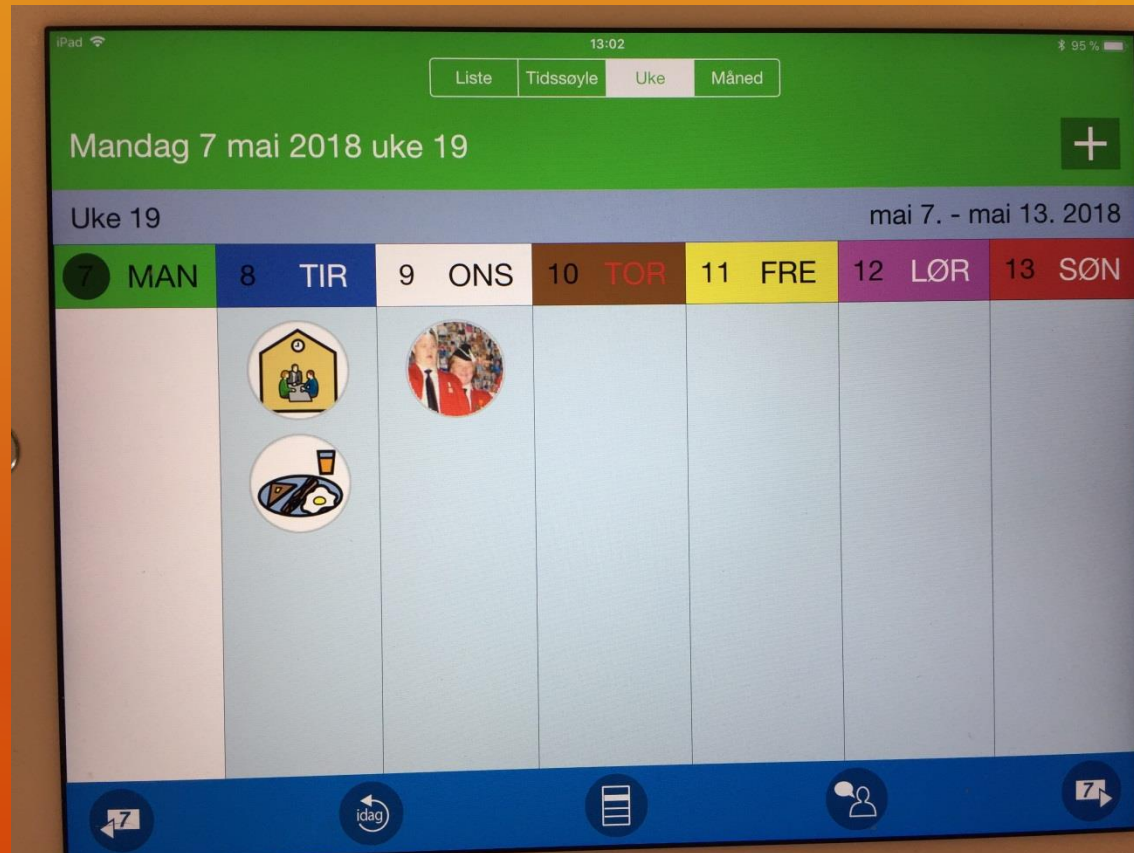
iPad

13:02

95 %

Liste | Tidssøyle | Uke | Måned

Mandag 7 mai 2018 uke 19

+

Uke 19

mai 7. - mai 13. 2018

| 7 MAN | 8 TIR | 9 ONS | 10 TOR | 11 FRE | 12 LØR | 13 SØN |
|---|---|---|---|---|---|---|

7

idag

7